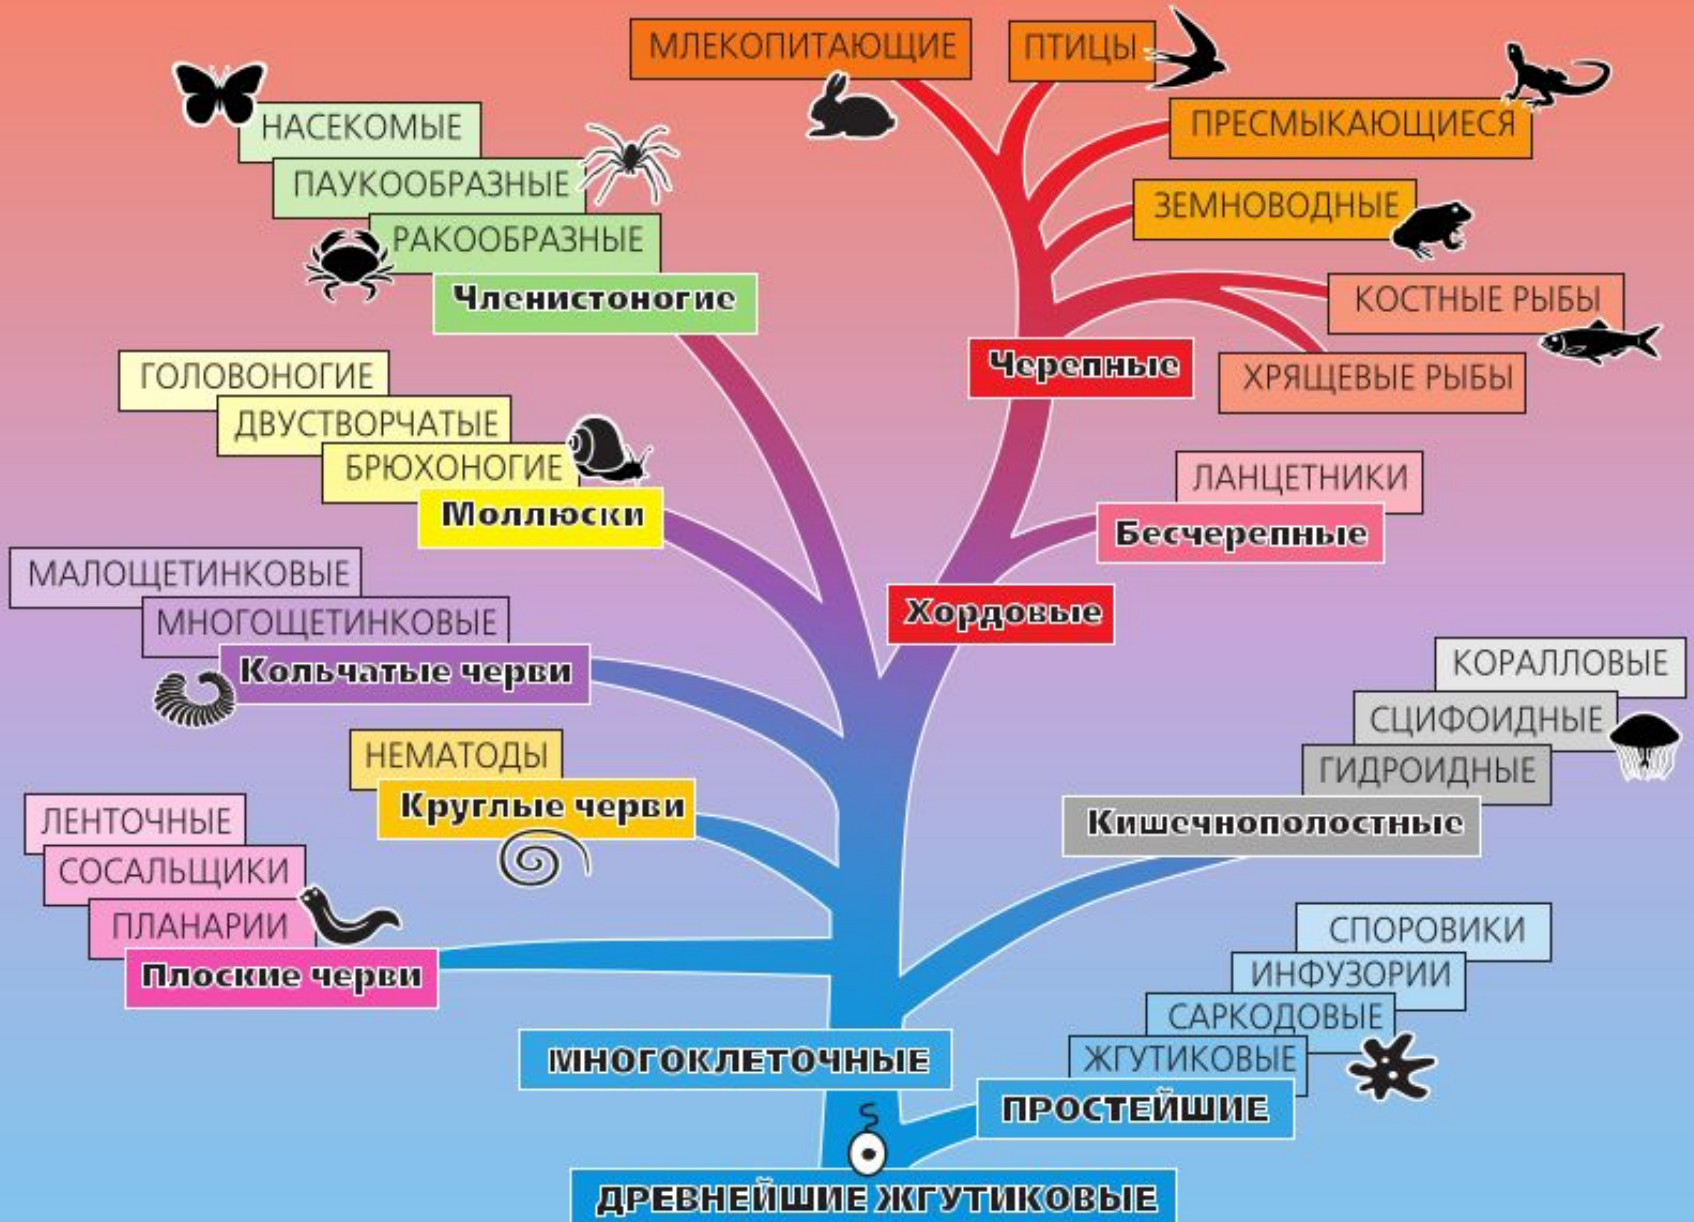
МЛЕКОПИТАЮЩИЕ
ПТИЦЫ
ПРЕСМЫКАЮЩИЕСЯ
ЗЕМНОВОДНЫЕ
КОСТНЫЕ РЫБЫ
ХРЯЩЕВЫЕ РЫБЫ
Черепные
ЛАНЦЕТНИКИ
Бесчерепные
Хордовые

НАСЕКОМЫЕ
ПАУКООБРАЗНЫЕ
РАКООБРАЗНЫЕ
Членистоногие

ГОЛОВОНОГИЕ
ДВУСТВОРЧАТЫЕ
БРЮХОНОГИЕ
Моллюски

МАЛОЩЕТИНКОВЫЕ
МНОГОЩЕТИНКОВЫЕ
Кольчатые черви

НЕМАТОДЫ
Круглые черви

ЛЕНТОЧНЫЕ
СОСАЛЬЩИКИ
ПЛАНАРИИ
Плоские черви

КОРАЛЛОВЫЕ
СЦИФОИДНЫЕ
ГИДРОИДНЫЕ
Кишечнополостные

СПОРОВИКИ
ИНФУЗОРИИ
САРКОДОВЫЕ
ЖГУТИКОВЫЕ
ПРОСТЕЙШИЕ

МНОГОКЛЕТОЧНЫЕ
ДРЕВНЕЙШИЕ ЖГУТИКОВЫЕ